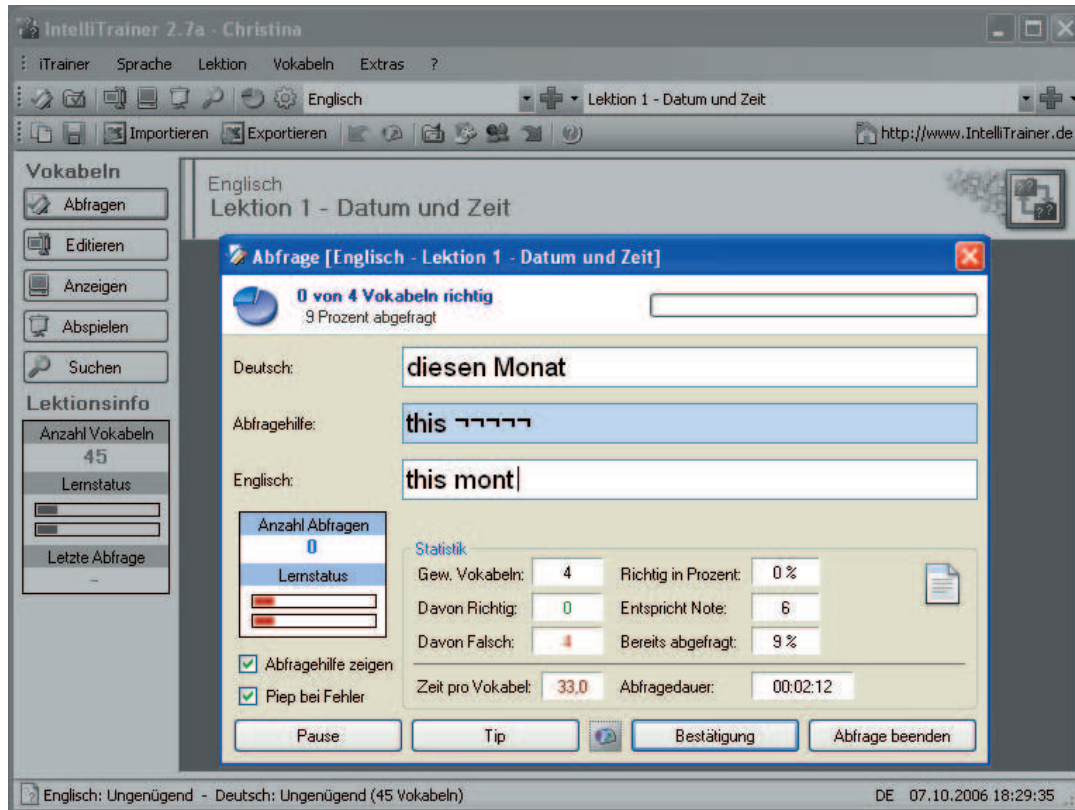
IntelliTrainer 2.7a - Christina

iTrainer Sprache Lektion Vokabeln Extras ?

Englisch

Lektion 1 - Datum und Zeit

Importieren Exportieren

http://www.IntelliTrainer.de

Vokabeln

Abfragen

Editieren

Anzeigen

Abspielen

Suchen

Lektionsinfo

Anzahl Vokabeln

45

Lernstatus

Letzte Abfrage

-

Englisch

Lektion 1 - Datum und Zeit

Abfrage [Englisch - Lektion 1 - Datum und Zeit]

0 von 4 Vokabeln richtig

9 Prozent abgefragt

Deutsch: diesen Monat

Abfragehilfe: this ¬¬¬¬¬

Englisch: this mont

Anzahl Abfragen

0

Lernstatus

Abfragehilfe zeigen

Piep bei Fehler

Statistik

| | | | |
|---|---|---|---|
| Gew. Vokabeln: | 4 | Richtig in Prozent: | 0 % |
| Davon Richtig: | 0 | Entspricht Note: | 6 |
| Davon Falsch: | 4 | Bereits abgefragt: | 9 % |
| Zeit pro Vokabel: | 33,0 | Abfragedauer: | 00:02:12 |

Pause Tip Bestätigung Abfrage beenden

Englisch: Ungenügend - Deutsch: Ungenügend (45 Vokabeln)

DE 07.10.2006 18:29:35